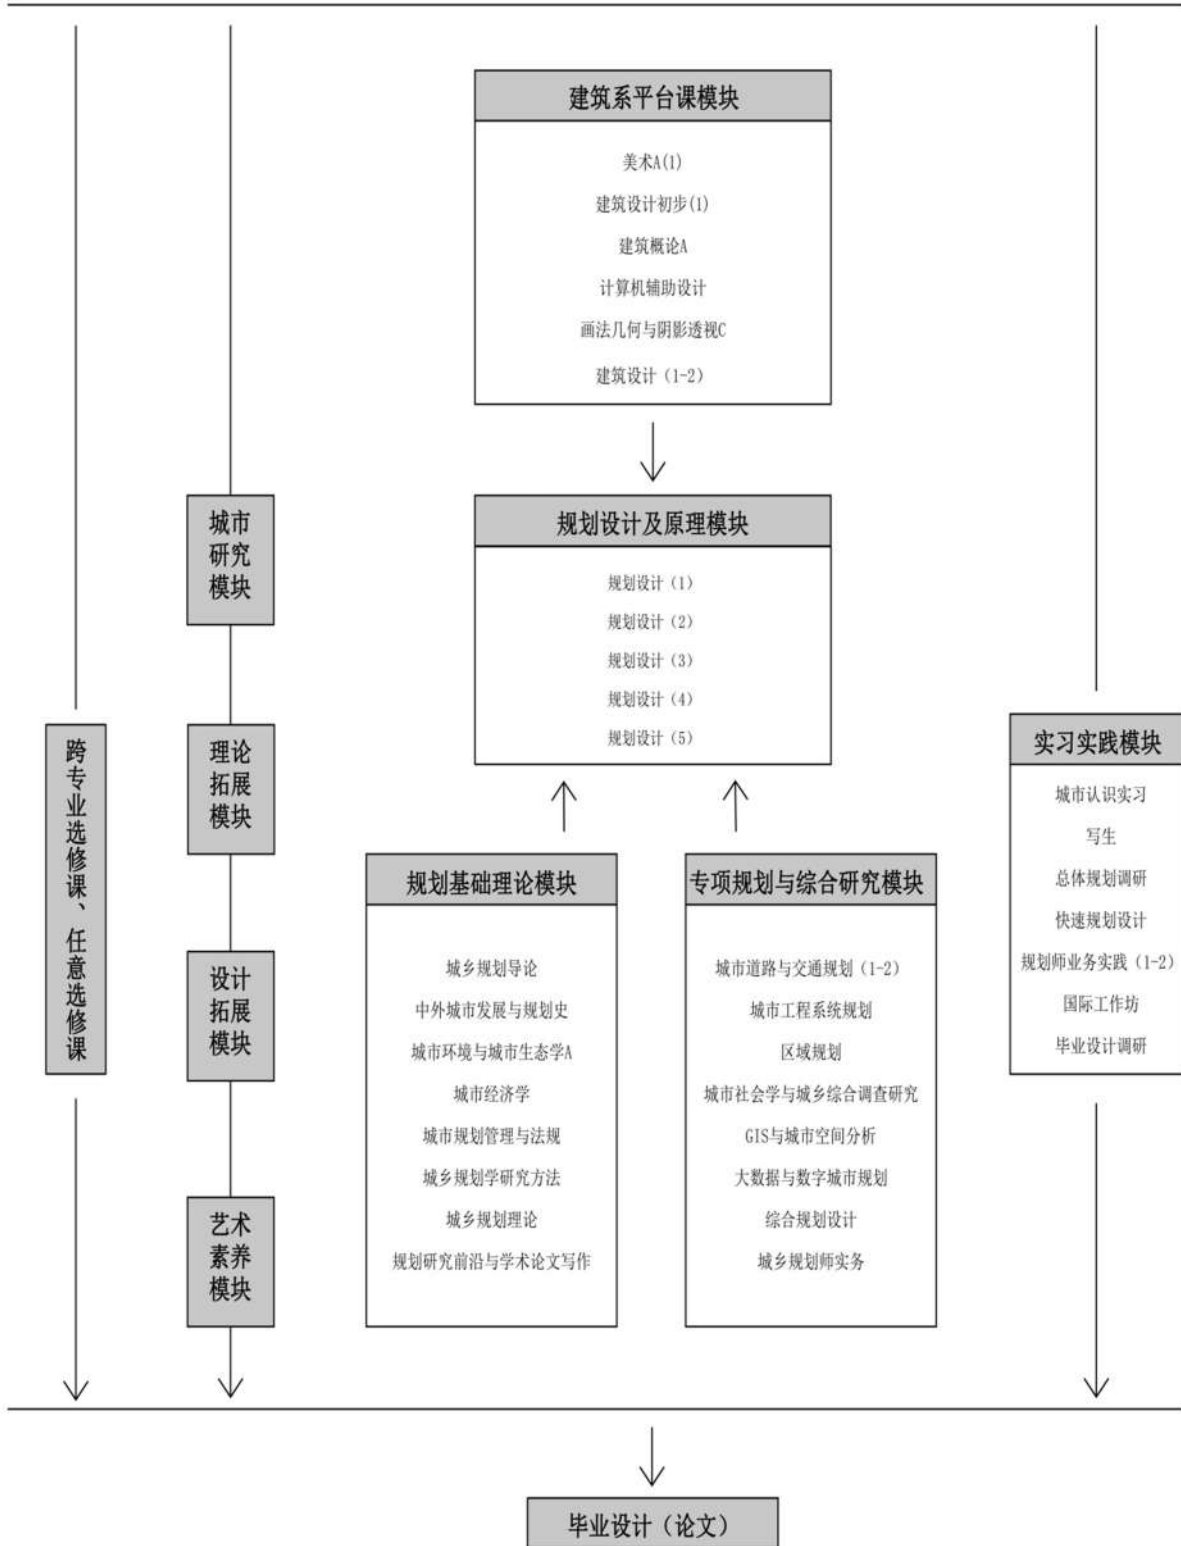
建筑系平台课模块

美术A(1)
建筑设计初步(1)
建筑概论A
计算机辅助设计
画法几何与阴影透视C
建筑设计（1-2）

城市研究模块

理论拓展模块

设计拓展模块

艺术素养模块

跨专业选修课、任意选修课

规划设计及原理模块

规划设计（1）
规划设计（2）
规划设计（3）
规划设计（4）
规划设计（5）

实习实践模块

城市认识实习
写生
总体规划调研
快速规划设计
规划师业务实践（1-2）
国际工作坊
毕业设计调研

规划基础理论模块

城乡规划导论
中外城市发展与规划史
城市环境与城市生态学A
城市经济学
城市规划管理与法规
城乡规划学研究方法
城乡规划理论
规划研究前沿与学术论文写作

专项规划与综合研究模块

城市道路与交通规划（1-2）
城市工程系统规划
区域规划
城市社会学与城乡综合调查研究
GIS与城市空间分析
大数据与数字城市规划
综合规划设计
城乡规划师实务

毕业设计（论文）